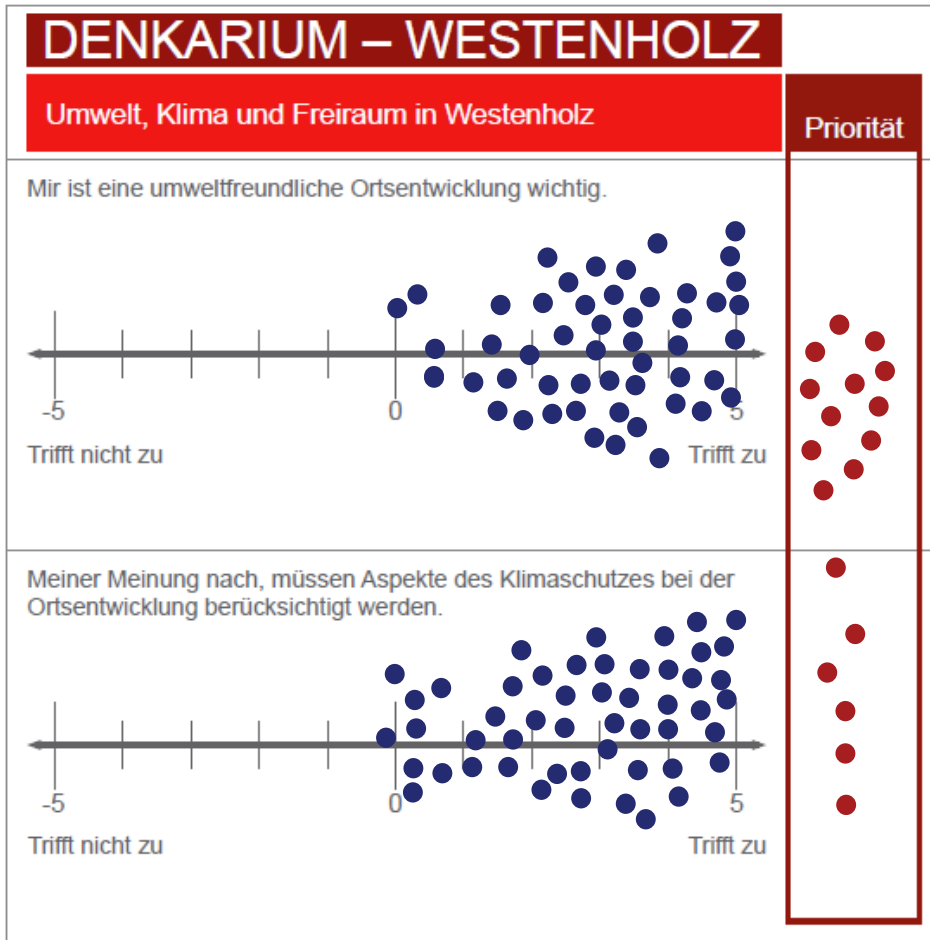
DENKARIUM – WESTENHOLZ

Umwelt, Klima und Freiraum in Westenholz

Priorität

Mir ist eine umweltfreundliche Ortsentwicklung wichtig.

-5
0
5
Trifft nicht zu
Trifft zu

Meiner Meinung nach, müssen Aspekte des Klimaschutzes bei der Ortsentwicklung berücksichtigt werden.

-5
0
5
Trifft nicht zu
Trifft zu